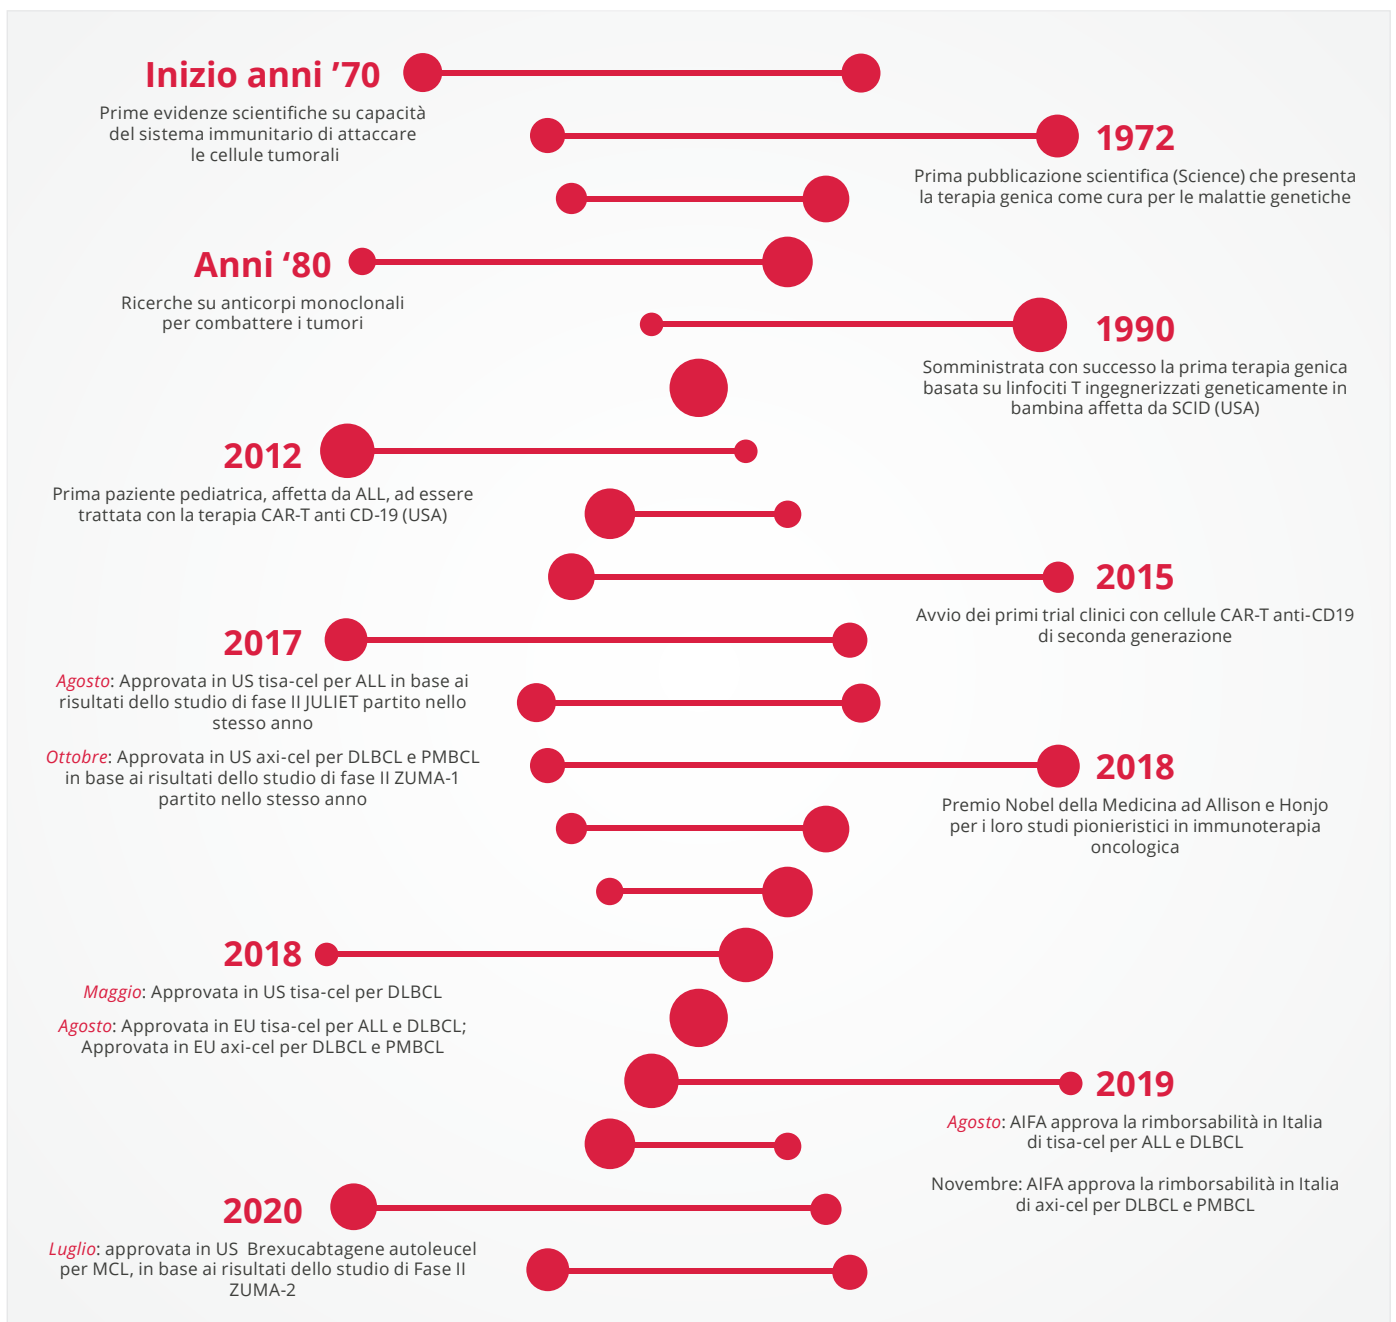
Inizio anni ’70
Prime evidenze scientifiche su capacità del sistema immunitario di attaccare le cellule tumorali

1972
Prima pubblicazione scientifica (Science) che presenta la terapia genica come cura per le malattie genetiche

Anni ‘80
Ricerche su anticorpi monoclonali per combattere i tumori

1990
Somministrata con successo la prima terapia genica basata su linfociti T ingegnerizzati geneticamente in bambina affetta da SCID (USA)

2012
Prima paziente pediatrica, affetta da ALL, ad essere trattata con la terapia CAR-T anti CD-19 (USA)

2015
Avvio dei primi trial clinici con cellule CAR-T anti-CD19 di seconda generazione

2017
Agosto: Approvata in US tisa-cel per ALL in base ai risultati dello studio di fase II JULIET partito nello stesso anno

Ottobre: Approvata in US axi-cel per DLBCL e PMBCL in base ai risultati dello studio di fase II ZUMA-1 partito nello stesso anno

2018
Premio Nobel della Medicina ad Allison e Honjo per i loro studi pionieristici in immunoterapia oncologica

2018
Maggio: Approvata in US tisa-cel per DLBCL

Agosto: Approvata in EU tisa-cel per ALL e DLBCL; Approvata in EU axi-cel per DLBCL e PMBCL

2019
Agosto: AIFA approva la rimborsabilità in Italia di tisa-cel per ALL e DLBCL

Novembre: AIFA approva la rimborsabilità in Italia di axi-cel per DLBCL e PMBCL

2020
Luglio: approvata in US Brexucabtagene autoleucel per MCL, in base ai risultati dello studio di Fase II ZUMA-2